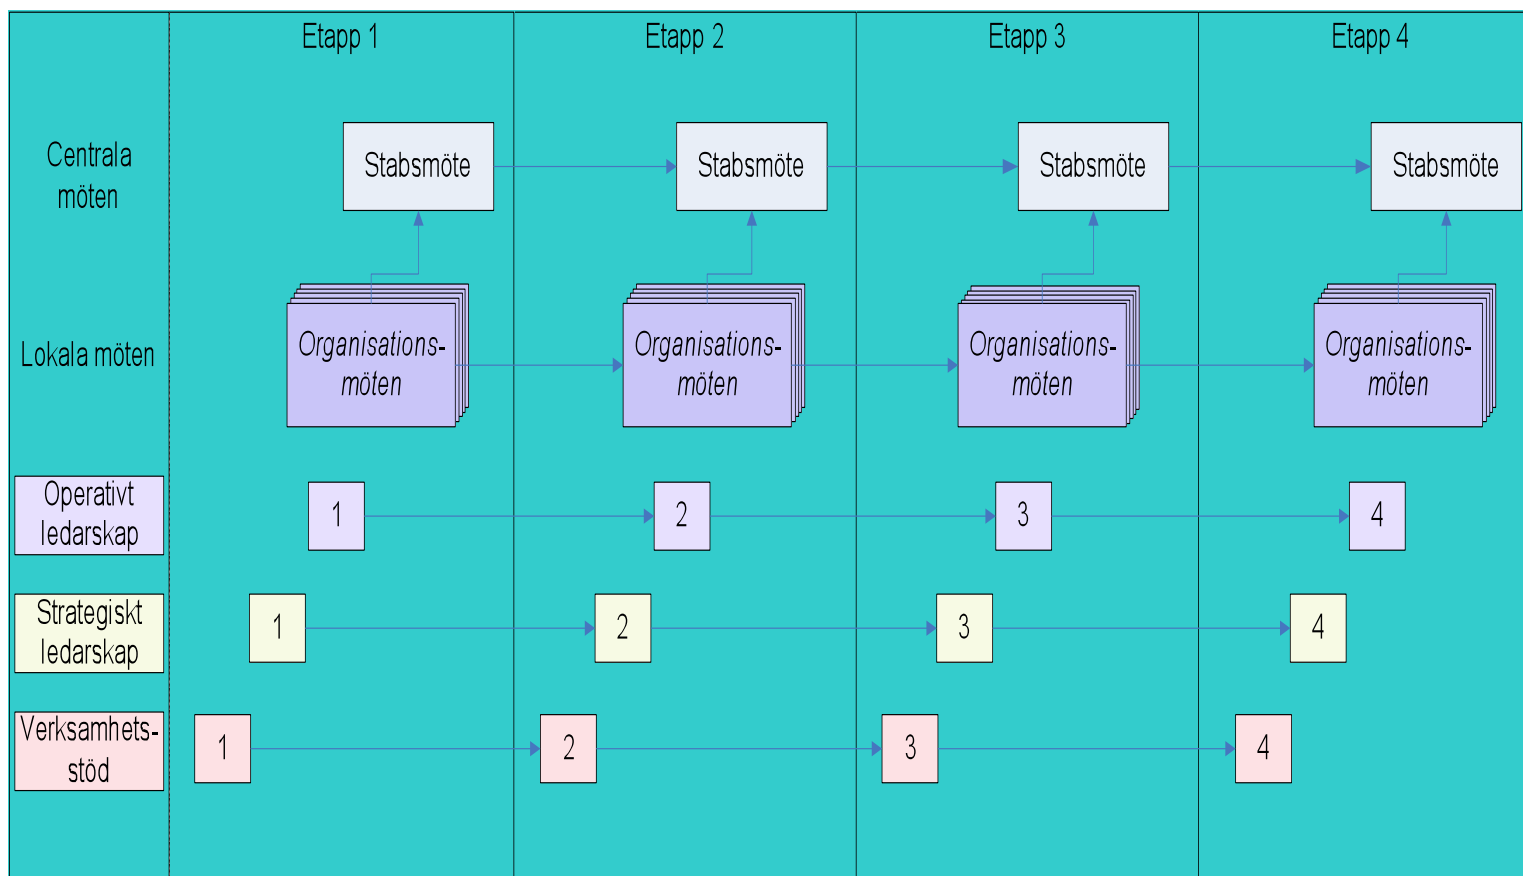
Etapp 1

Etapp 2

Etapp 3

Etapp 4

Centrala möten

Stabsmöte

Stabsmöte

Stabsmöte

Stabsmöte

Lokala möten

Organisations-möten

Organisations-möten

Organisations-möten

Organisations-möten

Operativt ledarskap

1

2

3

4

Strategiskt ledarskap

1

2

3

4

Verksamhets-stöd

1

2

3

4